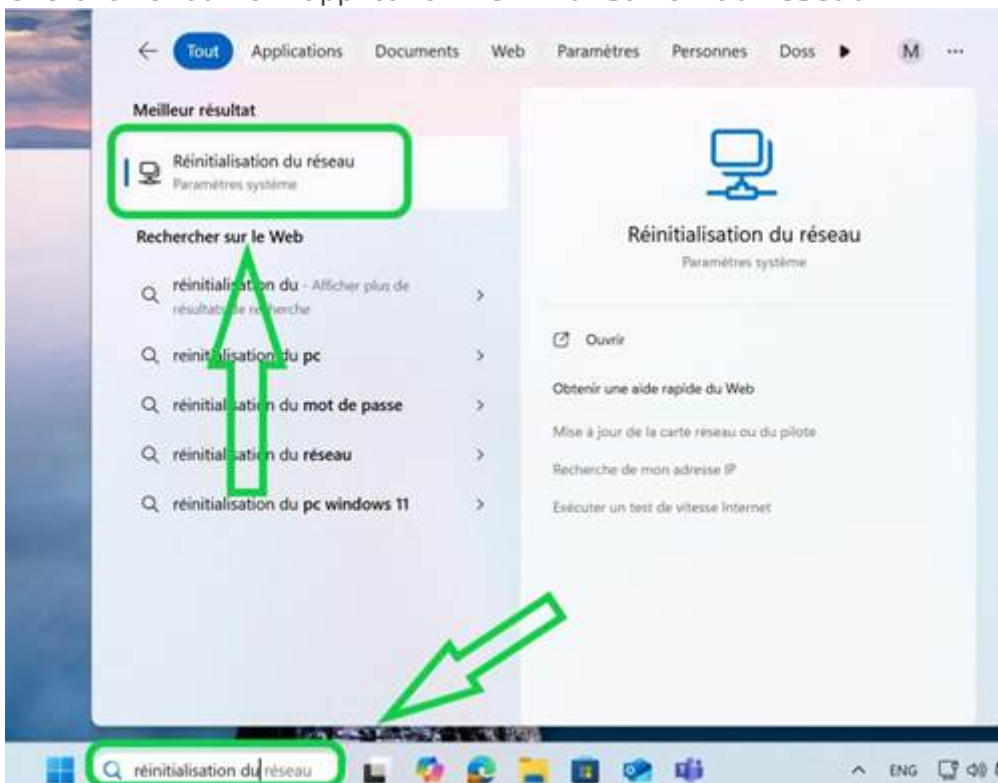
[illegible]

Tout Applications Documents Web Paramètres Personnes Doss M ...

Meilleur résultat

Réinitialisation du réseau
Paramètres système

Rechercher sur le Web

réinitialisation du - Afficher plus de résultats de recherche

reinitialisation du pc

réinitialisation du mot de passe

réinitialisation du réseau

réinitialisation du pc windows 11

Réinitialisation du réseau
Paramètres système

Ouvrir

Obtenir une aide rapide du Web

Mise à jour de la carte réseau ou du pilote

Recherche de mon adresse IP

Exécuter un test de vitesse Internet

réinitialisation du réseau

ENG